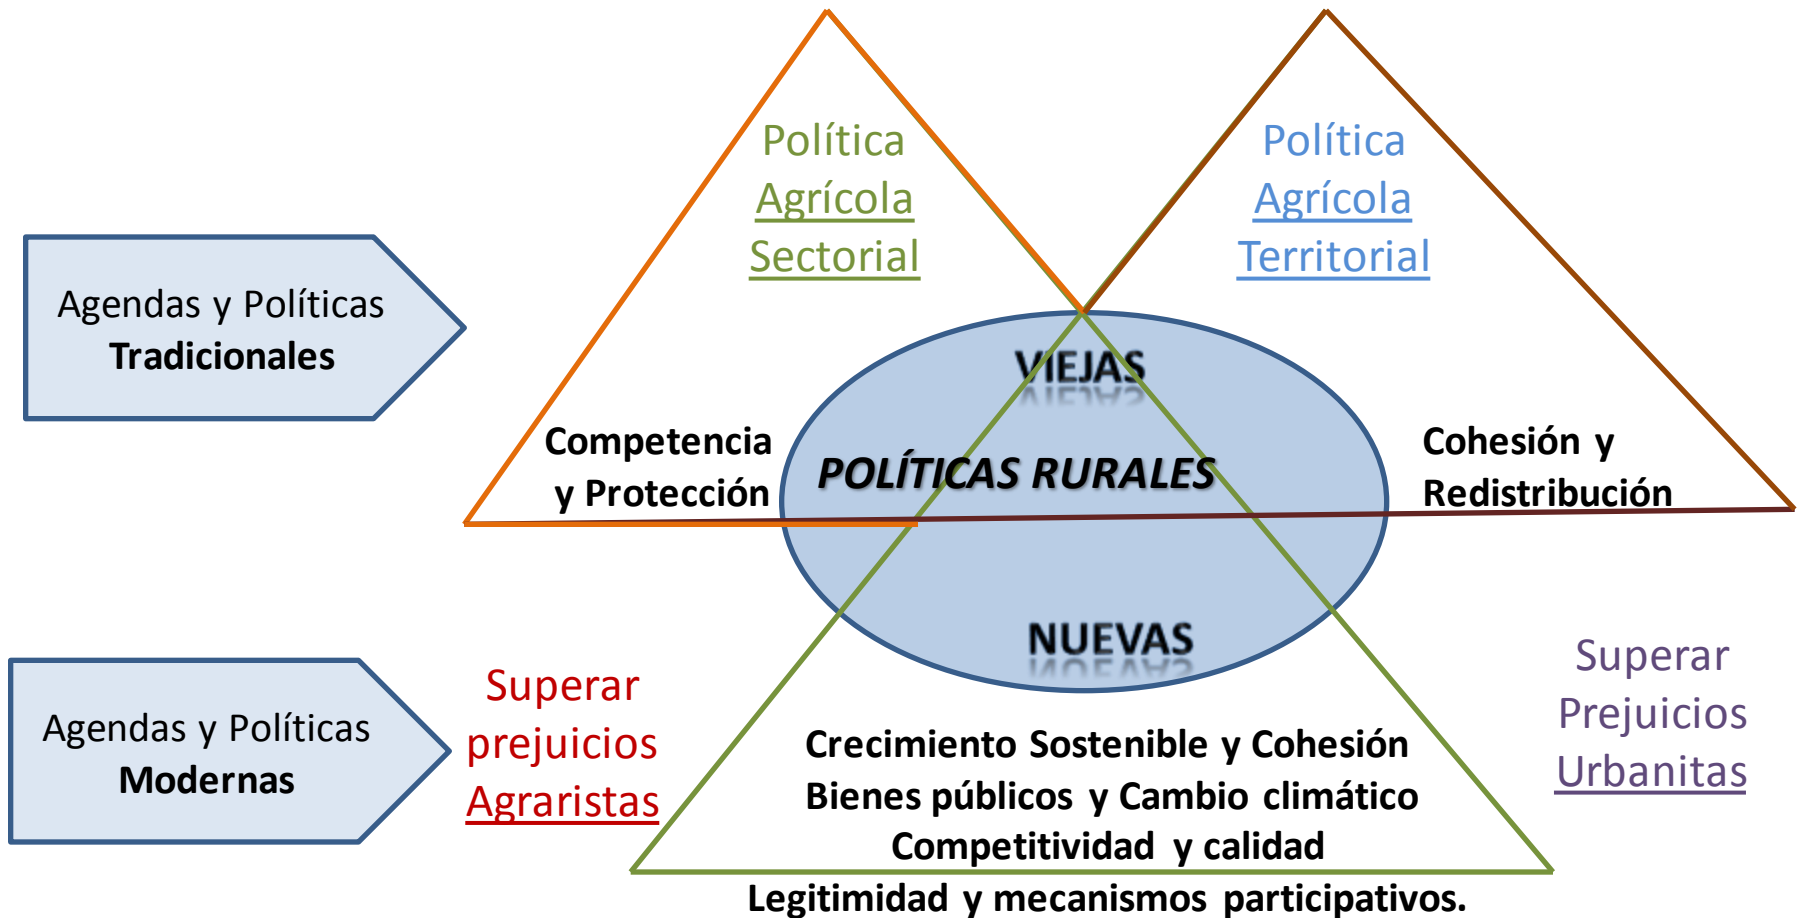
Agendas y Políticas
Tradicionales

Política
Agrícola
Sectorial

Política
Agrícola
Territorial

VIEJAS

Competencia
y Protección

POLÍTICAS RURALES

Cohesión y
Redistribución

NUEVAS

Agendas y Políticas
Modernas

Superar
prejuicios
Agraristas

Crecimiento Sostenible y Cohesión
Bienes públicos y Cambio climático
Competitividad y calidad
Legitimidad y mecanismos participativos.

Superar
Prejuicios
Urbanitas